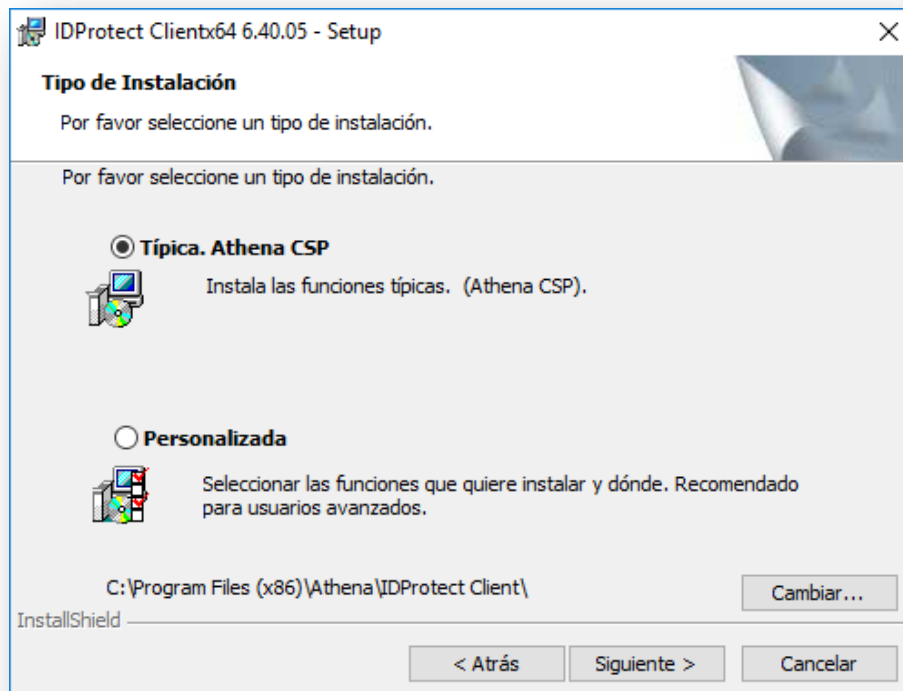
IDProtect Clientx64 6.40.05 - Setup

Tipo de Instalación

Por favor seleccione un tipo de instalación.

Por favor seleccione un tipo de instalación.

Típica. Athena CSP

Instala las funciones típicas. (Athena CSP).

Personalizada

Seleccionar las funciones que quiere instalar y dónde. Recomendado para usuarios avanzados.

C:\Program Files (x86)\Athena\IDProtect Client\

Cambiar...

InstallShield

< Atrás

Siguiente >

Cancelar